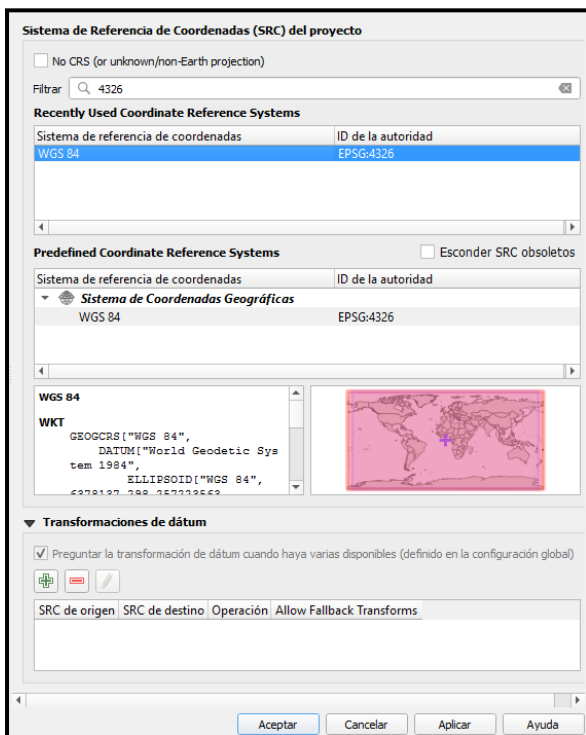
Sistema de Referencia de Coordenadas (SRC) del proyecto

No CRS (or unknown/non-Earth projection)

Filtrar 4326

Recently Used Coordinate Reference Systems

| Sistema de referencia de coordenadas | ID de la autoridad |
|---|---|
| WGS 84 | EPSG:4326 |

Predefined Coordinate Reference Systems

Esconder SRC obsoletos

| Sistema de referencia de coordenadas | ID de la autoridad |
|---|---|
| Sistema de Coordenadas Geográficas | |
| WGS 84 | EPSG:4326 |

WGS 84

WKT
GEOGCRS["WGS 84",
DATUM["World Geodetic System 1984",
ELLIPSOID["WGS 84",
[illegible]

Transformaciones de dátum

Preguntar la transformación de dátum cuando haya varias disponibles (definido en la configuración global)

| SRC de origen | SRC de destino | Operación | Allow Fallback Transforms |
|---|---|---|---|

Aceptar Cancelar Aplicar Ayuda